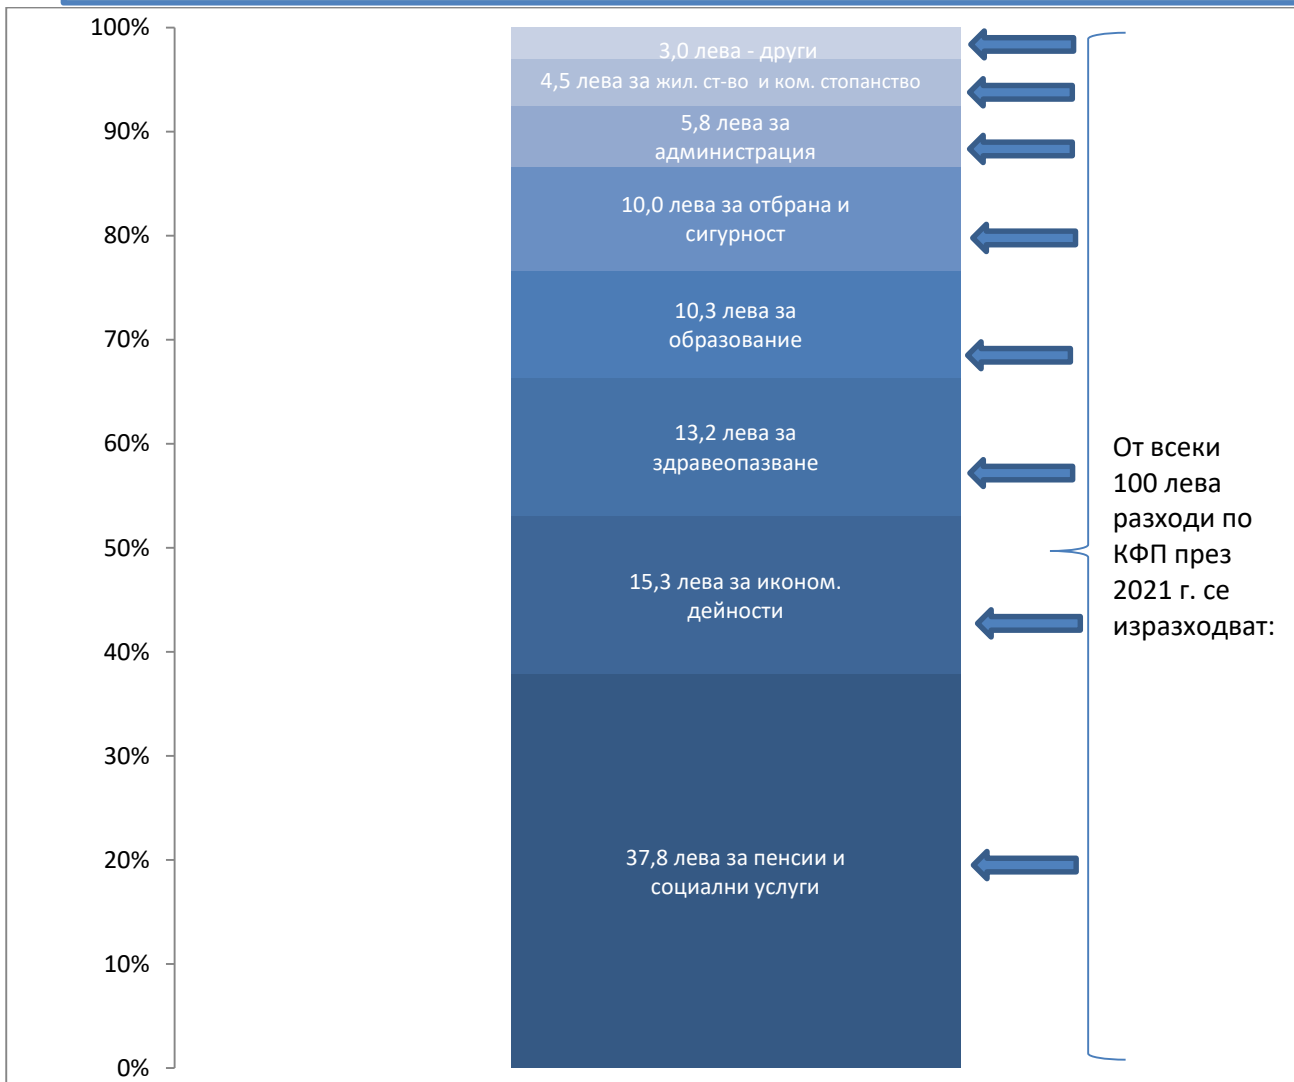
100%
90%
80%
70%
60%
50%
40%
30%
20%
10%
0%

3,0 лева - други
4,5 лева за жил. ст-во и ком. стопанство
5,8 лева за администрация
10,0 лева за отбрана и сигурност
10,3 лева за образование
13,2 лева за здравеопазване
15,3 лева за иконом. дейности
37,8 лева за пенсии и социални услуги

От всеки 100 лева разходи по КФП през 2021 г. се изразходват: